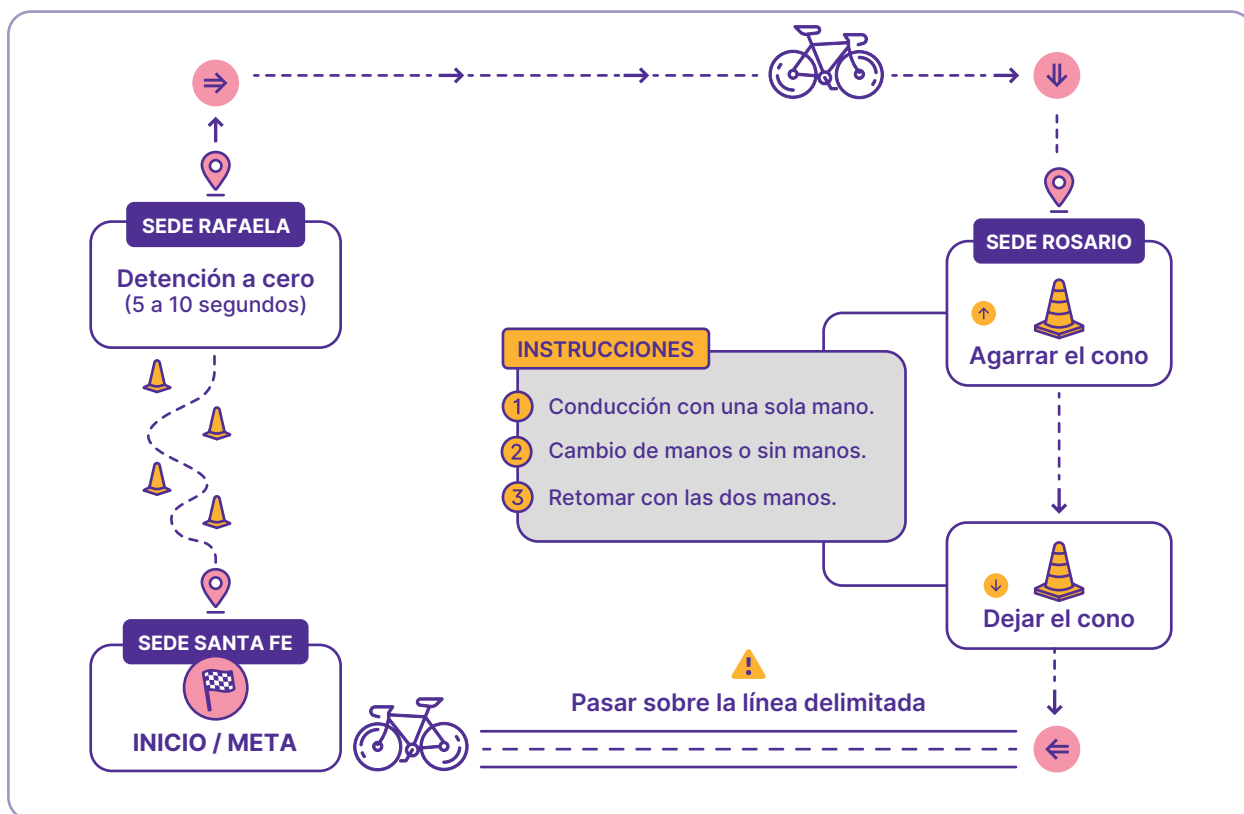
SEDE RAFAELA

Detención a cero
(5 a 10 segundos)

SEDE ROSARIO

Agarrar el cono

INSTRUCCIONES

1 Conducción con una sola mano.

2 Cambio de manos o sin manos.

3 Retomar con las dos manos.

Dejar el cono

SEDE SANTA FE

INICIO / META

Pasar sobre la línea delimitada